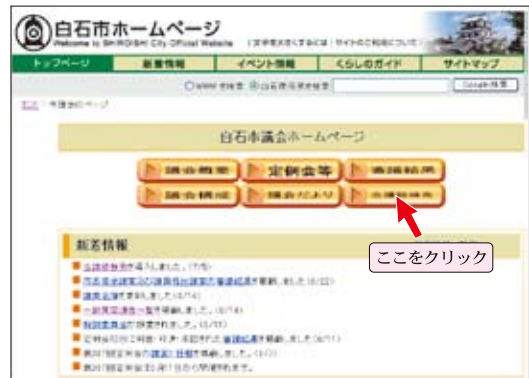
白石市ホームページ
Welcome to SHIROISHI City Official Website

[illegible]

トップページ
新着情報
イベント情報
くらしのガイド
サイトマップ

Google検索

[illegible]

白石市議会ホームページ

議会概要
定例会等
審議結果
議会構成
議会だより
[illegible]

ここをクリック

新着情報
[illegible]
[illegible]
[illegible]
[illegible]
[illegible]
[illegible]
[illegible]
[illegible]